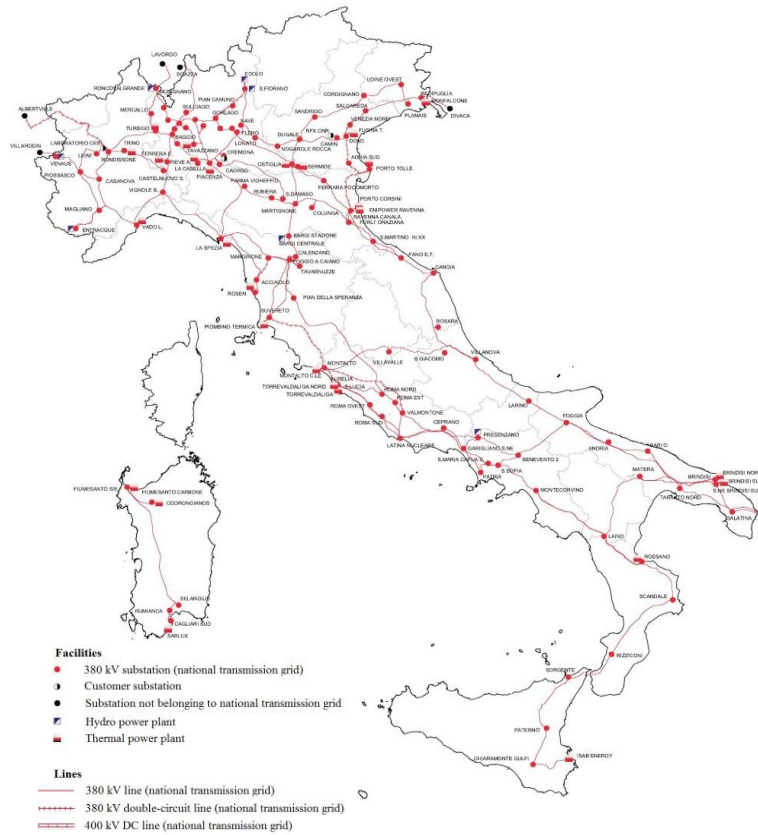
LAVORGO
SOAZZA
RONCOVALGRANDE
MUSIGNANO
EDOLO
S.FIORANO
UDINE OVEST
CORDIGNANO
REDIPUGLIA
MONFALCONE
DIVACA
ALBERTVILLE
PIAN CAMUNO
SANDRIGO
SALGAREDA
PLANAIS
MERCALLO
BULCIAGO
GORLAGO
VENEZIA NORD
TURBIGO
BAGGIO
RFX CNR
CAMIN
FUSINA T.
VILLARODIN
LABORATORIO CERN
NAVE
FLERO
DUGALE
DOLO
LEINI
TRINO
LONATO
NOGAROLE ROCCA
ADRIA SUD
VENAUS
RONDISSONE
FERRERA E.
PIEVE A.
TAVAZZANO
OSTIGLIA
SERMIDE
PORTO TOLLE
PIOSSASCO
CASANOVA
LA CASELLA
CAORSO
CREMONA
CASTELNUOVO S.
PIACENZA
PARMA VIGHEFFIO
FERRARA FOCOMORTO
VIGNOLE B.
RUBIERA
S.DAMASO
MARTIGNONE
COLUNGA
PORTO CORSINI
MAGLIANO
ENIPOWER RAVENNA
RAVENNA CANALA
FORLI' ORAZIANA
ENTRACQUE
VADO L.
BARGI STAZIONE
BARGI CENTRALE
S.MARTINO IN XX
LA SPEZIA
CALENZANO
FANO E.T.
MARGINONE
POGGIO A CAIANO
CANDIA
TAVARNUZZE
ACCIAIOLO
ROSEN
PIAN DELLA SPERANZA
SUVERETO
PIOMBINO TERMICA
ROSARA
MONTALTO
VILLAVALLE
S.GIACOMO
VILLANOVA
MONTALTO C.LE
AURELIA
S.LUCIA
TORREVALDALIGA NORD
TORREVALDALIGA
ROMA NORD
ROMA EST
LARINO
FOGGIA
ROMA OVEST
VALMONTONE
ROMA SUD
CEPRANO
PRESENZANO
ANDRIA
BRINDISI NORD
BRINDISI
BRINDISI SUD
S.NE BRINDISI SUD
LATINA NUCLEARE
GARIGLIANO S.NE
BENEVENTO 2
MATERA
S.MARIA CAPUA V.
S.SOFIA
PATRIA
TARANTO NORD
GALATINA
MONTECORVINO
FIUMESANTO S/E
FIUMESANTO CARBONE
CODRONGIANOS
LAINO
ROSSANO
SCANDALE
SELARGIUS
RUMIANCA
CAGLIARI SUD
SARLUX
RIZZICONI
SORGENTE
PATERNO'
CHIARAMONTE GULFI
ISAB ENERGY

Facilities
380 kV substation (national transmission grid)
Customer substation
Substation not belonging to national transmission grid
Hydro power plant
Thermal power plant

Lines
380 kV line (national transmission grid)
380 kV double-circuit line (national transmission grid)
400 kV DC line (national transmission grid)